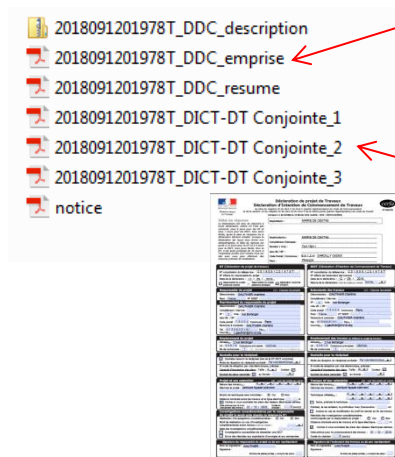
2018091201978T_DDC_description
2018091201978T_DDC_emprise
2018091201978T_DDC_resume
2018091201978T_DICT-DT Conjointe_1
2018091201978T_DICT-DT Conjointe_2
2018091201978T_DICT-DT Conjointe_3
notice

Déclaration de projet de Travaux
Déclaration d'Intention de Commencement de Travaux

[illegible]